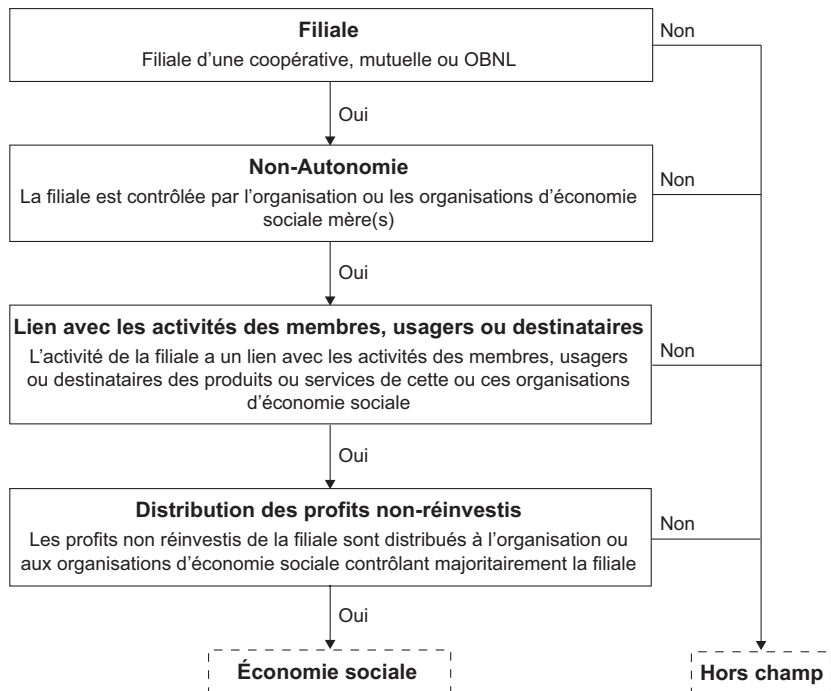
**Filiale**
Filiale d'une coopérative, mutuelle ou OBNL

Non

Oui

**Non-Autonomie**
La filiale est contrôlée par l'organisation ou les organisations d'économie sociale mère(s)

Non

Oui

**Lien avec les activités des membres, usagers ou destinataires**
L'activité de la filiale a un lien avec les activités des membres, usagers ou destinataires des produits ou services de cette ou ces organisations d'économie sociale

Non

Oui

**Distribution des profits non-réinvestis**
Les profits non réinvestis de la filiale sont distribués à l'organisation ou aux organisations d'économie sociale contrôlant majoritairement la filiale

Non

Oui

**Économie sociale**

**Hors champ**